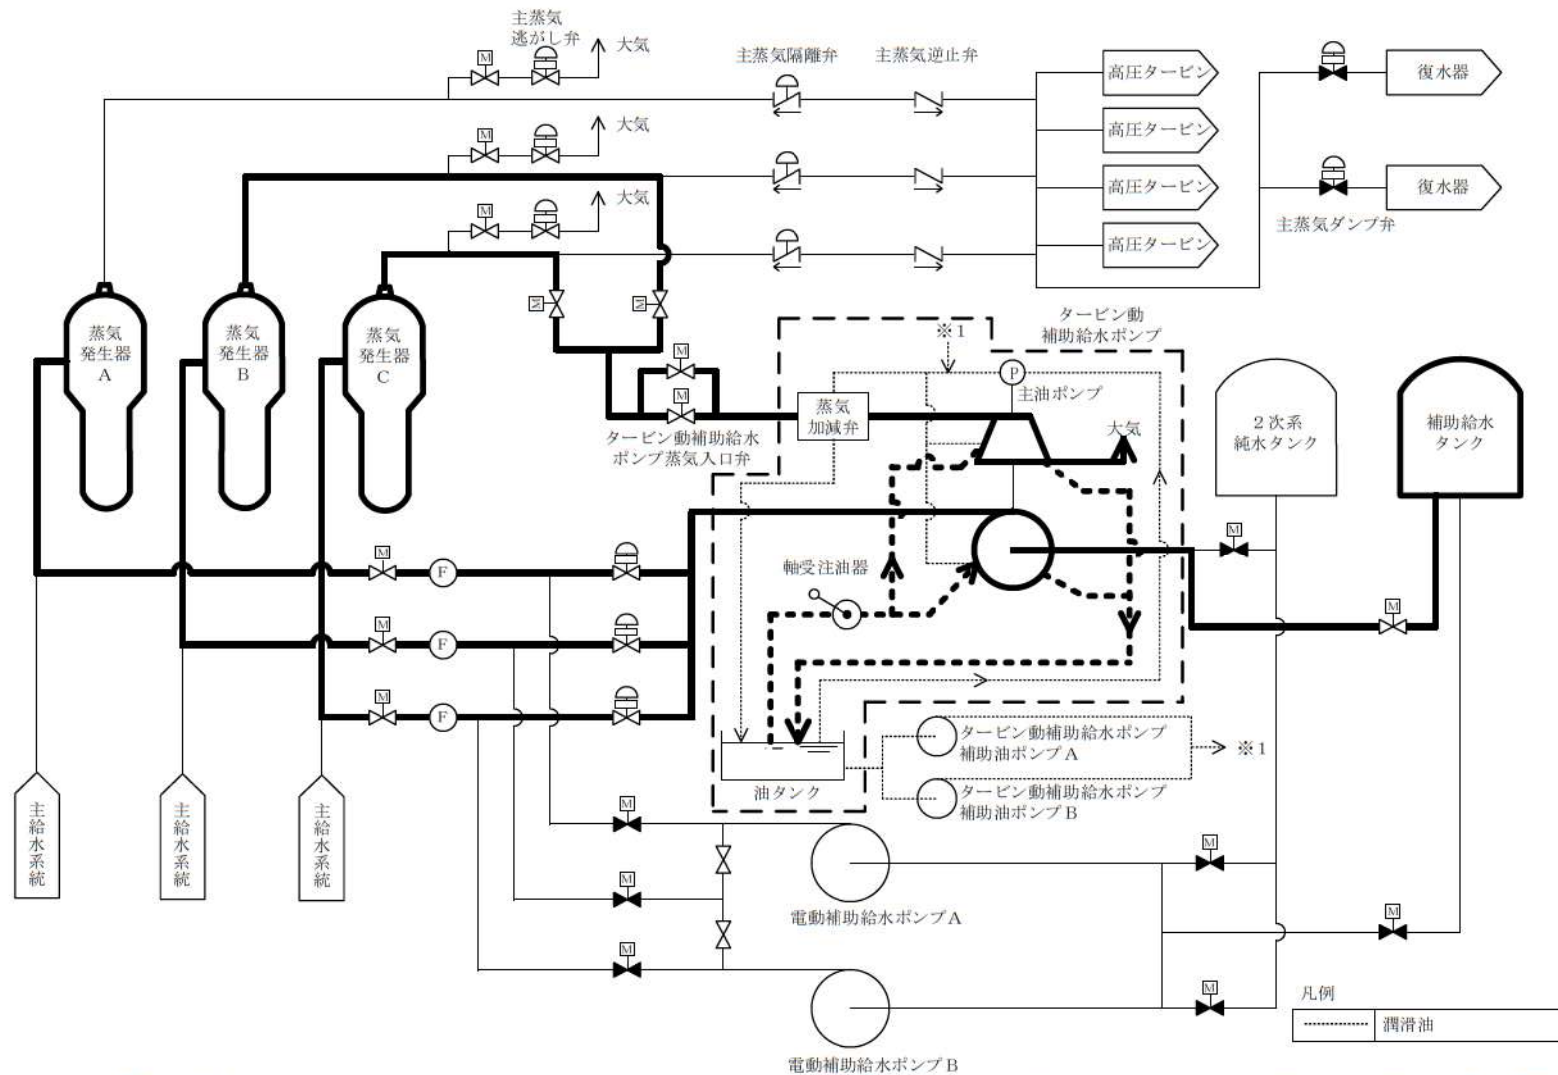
主蒸気
逃がし弁
M
大気
主蒸気隔離弁
主蒸気逆止弁
高圧タービン
復水器
M
大気
高圧タービン
高圧タービン
復水器
M
大気
高圧タービン
主蒸気ダンプ弁
M
M
蒸気
発生器
A
蒸気
発生器
B
蒸気
発生器
C
タービン動
補助給水ポンプ
※1
M
P
M
主油ポンプ
蒸気
加減弁
タービン動補助給水
ポンプ蒸気入口弁
大気
2次系
純水タンク
補助給水
タンク
M
M
F
軸受注油器
M
F
M
M
M
F
タービン動補助給水ポンプ
補助油ポンプA
※1
油タンク
タービン動補助給水ポンプ
補助油ポンプB
M
主
給
水
系
統
主
給
水
系
統
主
給
水
系
統
M
M
電動補助給水ポンプA
M
M
M
凡例
潤滑油
電動補助給水ポンプB